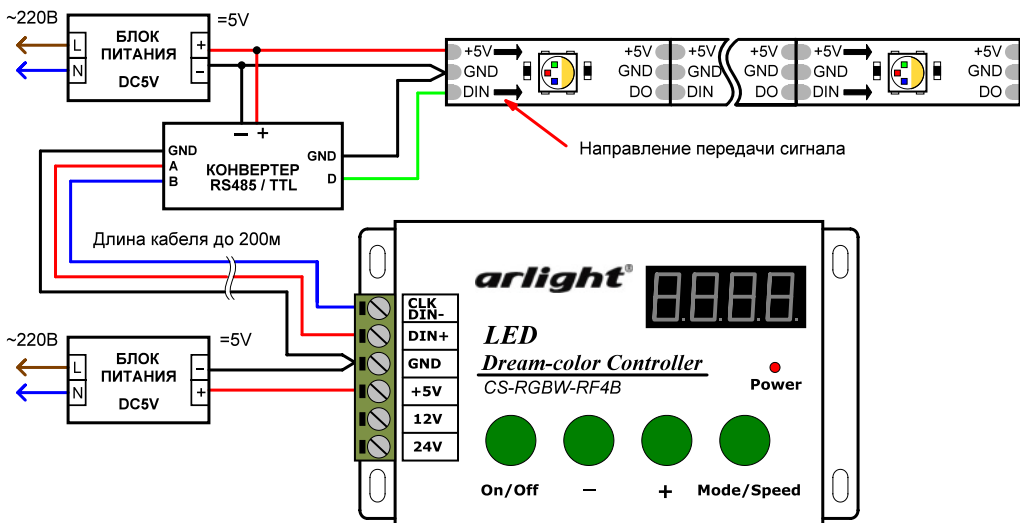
~220В

L

N

БЛОК ПИТАНИЯ DC5V

+

−

=5V

+5V
GND
DIN

+5V
GND
DO

+5V
GND
DIN

+5V
GND
DO

+5V
GND
DIN

+5V
GND
DO

Направление передачи сигнала

− +

GND
A
B

КОНВЕРТЕР RS485 / TTL

GND
D

Длина кабеля до 200м

~220В

L

N

БЛОК ПИТАНИЯ DC5V

−

+

=5V

CLK DIN-
DIN+
GND
+5V
12V
24V

arlight®

LED
Dream-color Controller
CS-RGBW-RF4B

Power

On/Off
−
+
Mode/Speed